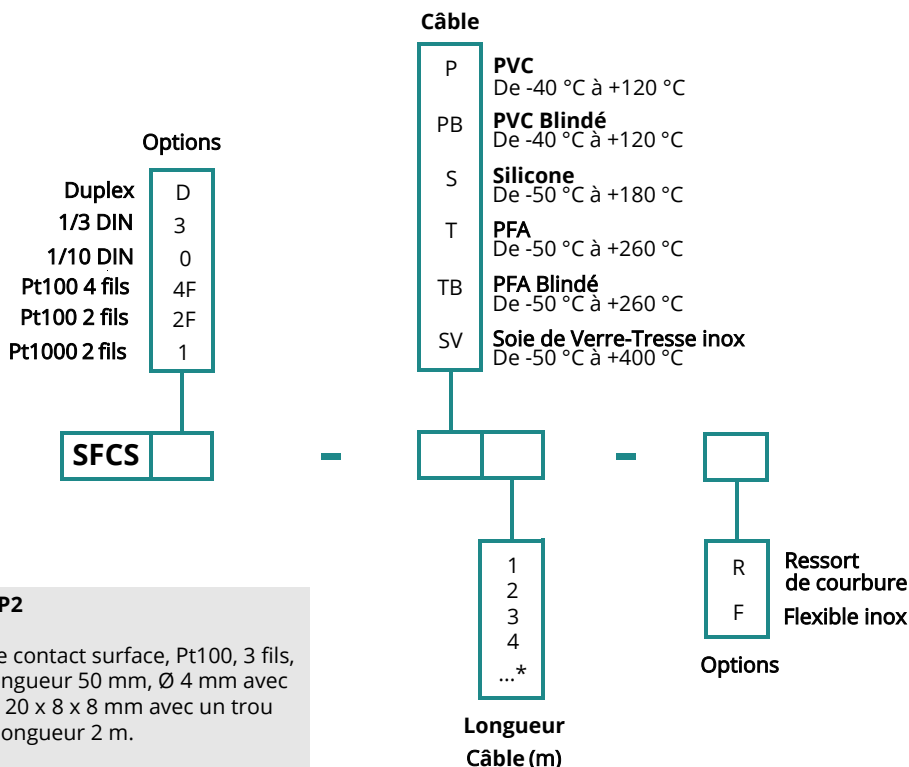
Câble

| | |
|---|---|
| P | **PVC** De -40 °C à +120 °C |
| PB | **PVC Blindé** De -40 °C à +120 °C |
| S | **Silicone** De -50 °C à +180 °C |
| T | **PFA** De -50 °C à +260 °C |
| TB | **PFA Blindé** De -50 °C à +260 °C |
| SV | **Soie de Verre-Tresse inox** De -50 °C à +400 °C |

Options

| | |
|---|---|
| Duplex | D |
| 1/3 DIN | 3 |
| 1/10 DIN | 0 |
| Pt100 4 fils | 4F |
| Pt100 2 fils | 2F |
| Pt1000 2 fils | 1 |

SFCS - -

1
2
3
4
...*

Longueur Câble (m)

| | |
|---|---|
| R | Ressort de courbure |
| F | Flexible inox |

Options

P2

e contact surface, Pt100, 3 fils, ngueur 50 mm, Ø 4 mm avec 20 x 8 x 8 mm avec un trou ongueur 2 m.